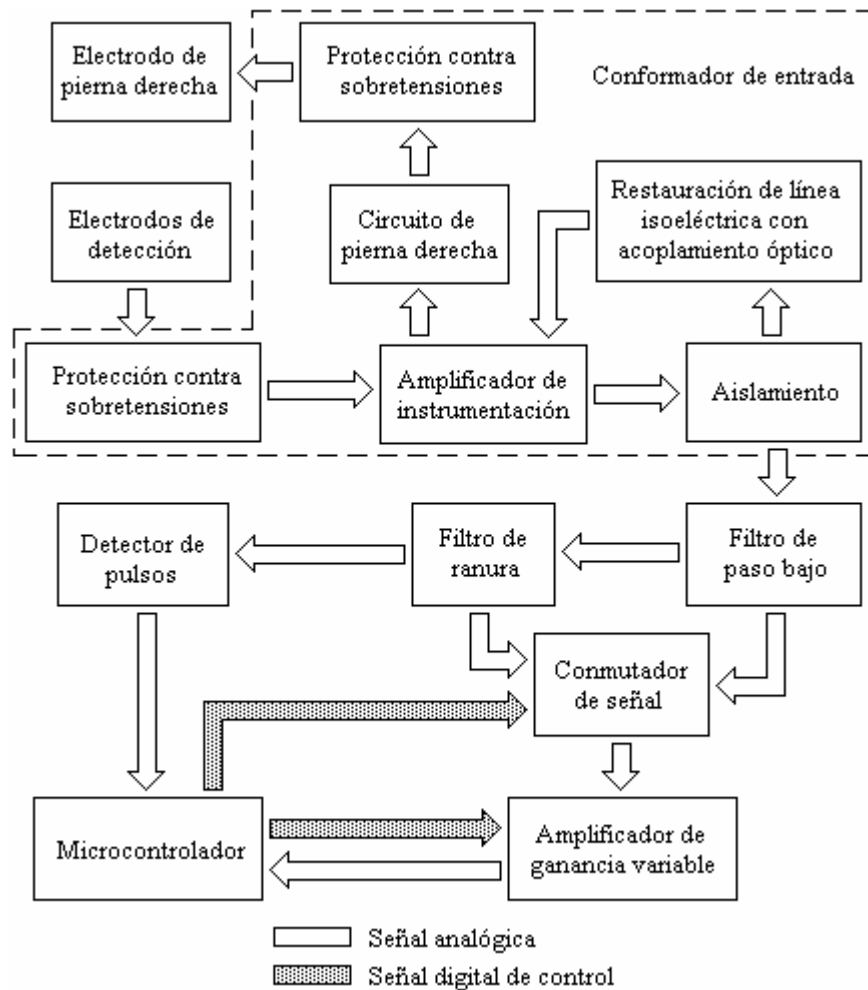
Electrodo de pierna derecha

Protección contra sobretensiones

Conformador de entrada

Electrodos de detección

Circuito de pierna derecha

Restauración de línea isoeléctrica con acoplamiento óptico

Protección contra sobretensiones

Amplificador de instrumentación

Aislamiento

Detector de pulsos

Filtro de ranura

Filtro de paso bajo

Conmutador de señal

Microcontrolador

Amplificador de ganancia variable

Señal analógica

Señal digital de control